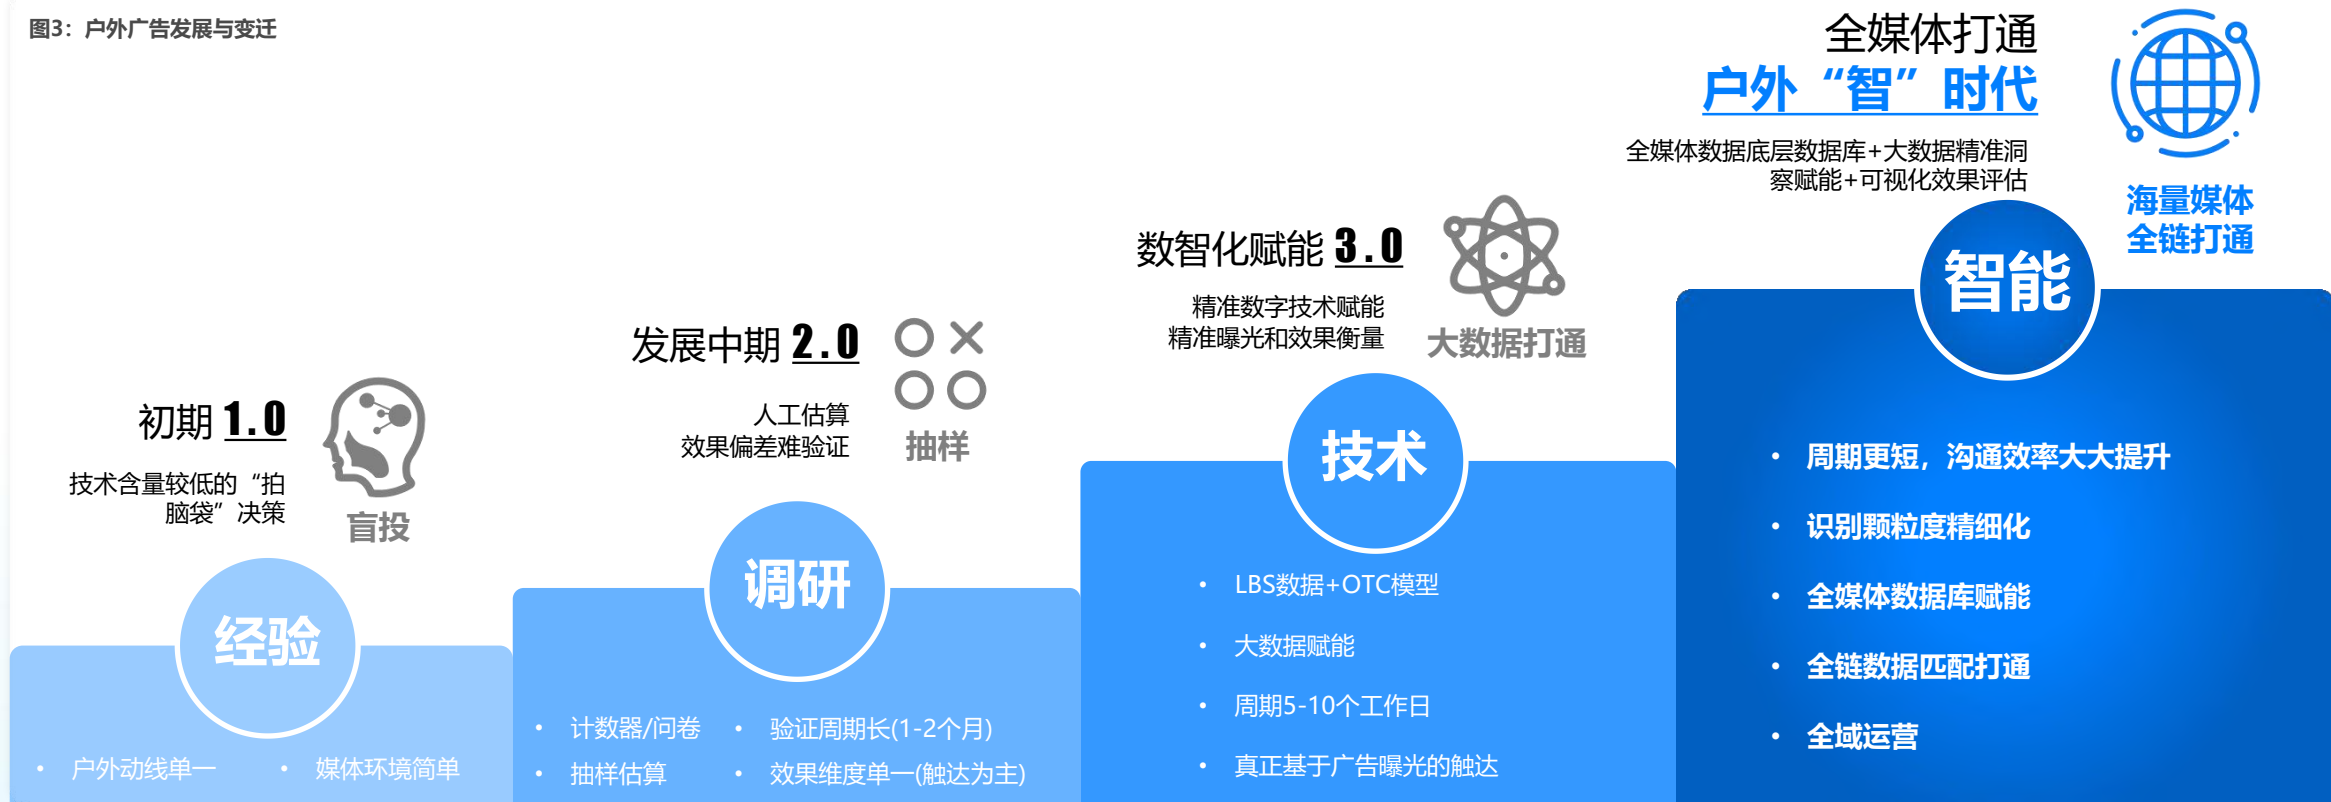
图3：户外广告发展与变迁

全媒体打通
户外“智”时代

全媒体数据底层数据库+大数据精准洞察赋能+可视化效果评估

海量媒体全链打通

数智化赋能 3.0

精准数字技术赋能
精准曝光和效果衡量

大数据打通

发展中期 2.0

人工估算
效果偏差难验证

抽样

初期 1.0

技术含量较低的“拍脑袋”决策

盲投

智能

• 周期更短，沟通效率大大提升
• 识别颗粒度精细化
• 全媒体数据库赋能
• 全链数据匹配打通
• 全域运营

技术

• LBS数据+OTC模型
• 大数据赋能
• 周期5-10个工作日
• 真正基于广告曝光的触达

调研

• 计数器/问卷
• 验证周期长(1-2个月)
• 抽样估算
• 效果维度单一(触达为主)

经验

• 户外动线单一
• 媒体环境简单